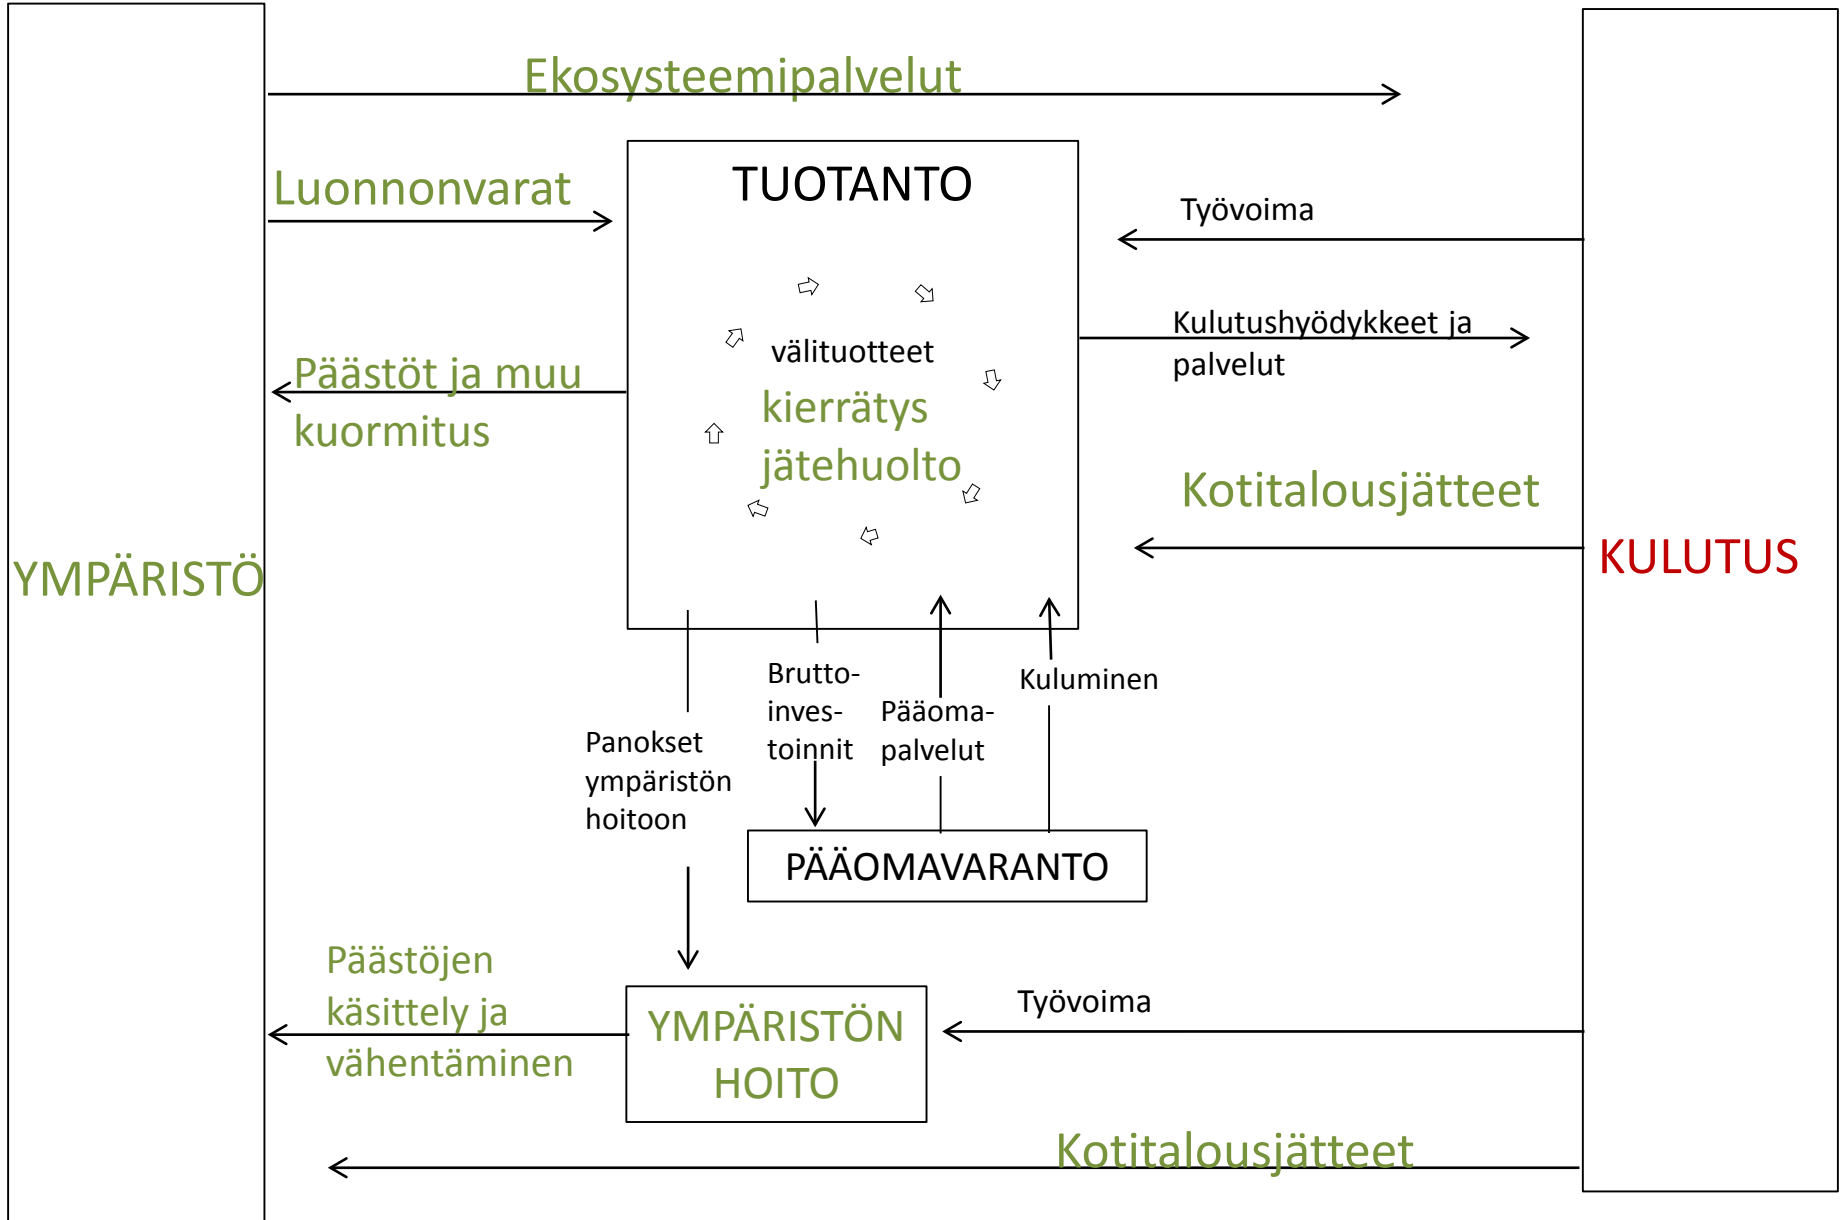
Ekosysteemipalvelut

Luonnonvarat

TUOTANTO

Työvoima

välituotteet

kierrätys

jätehuolto

Kulutushyödykkeet ja palvelut

Päästöt ja muu kuormitus

Kotitalousjätteet

YMPÄRISTÖ

KULUTUS

Brutto-inves-toinnit

Pääoma-palvelut

Kuluminen

Panokset ympäristön hoitoon

PÄÄOMAVARANTO

Päästöjen käsittely ja vähentäminen

YMPÄRISTÖN HOITO

Työvoima

Kotitalousjätteet